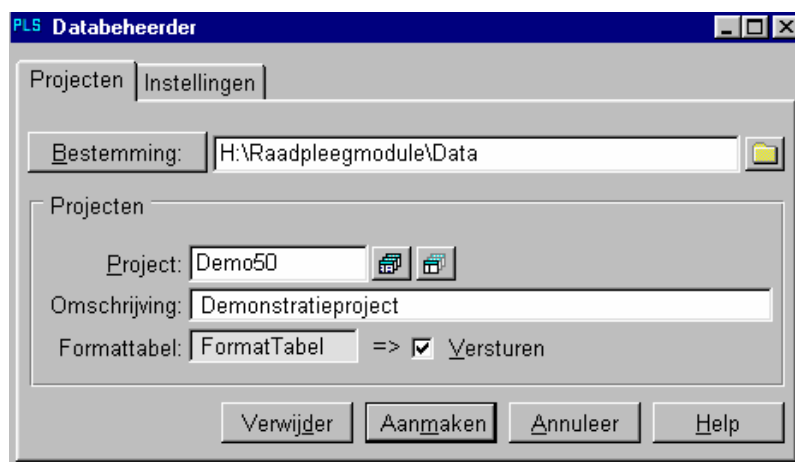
PLS Databeheerder

Projecten | Instellingen

Bestemming: H:\Raadpleegmodule\Data

Projecten

Project: Demo50

Omschrijving: Demonstratieproject

Formattabel: FormatTabel => Versturen

Verwijder | Aanmaken | Annuleer | Help